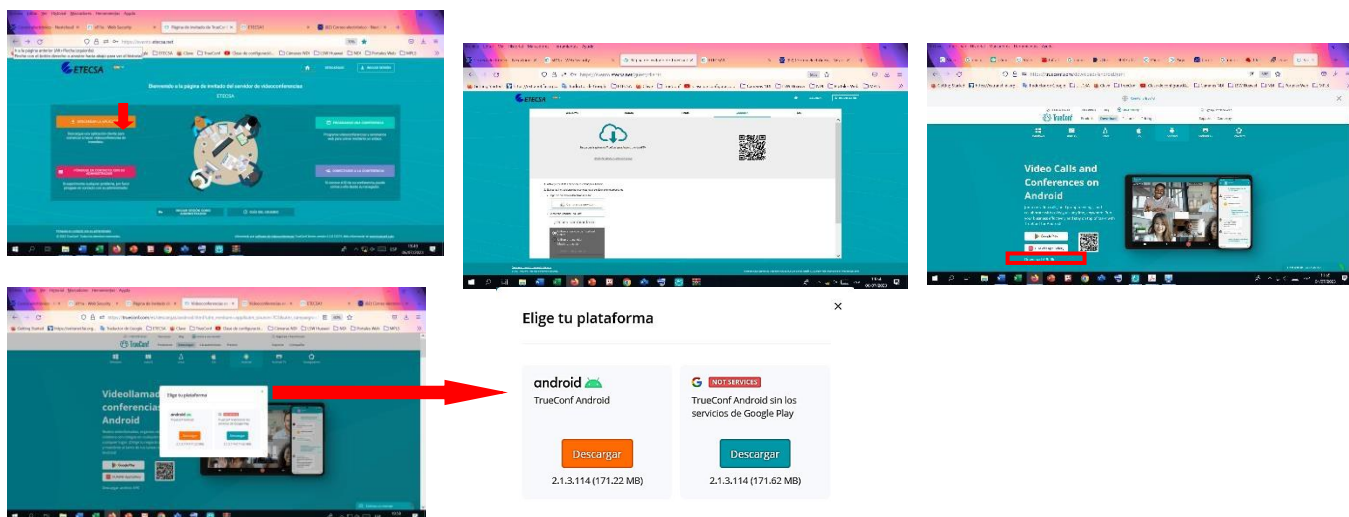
ETECSA

Bienvenido a la página de invitado del servidor de videoconferencias

ETECSA

Video Calls and Conferences on Android

Videollamad conferencias Android

Elige tu plataforma

Elige tu plataforma

android
TrueConf Android
Descargar
2.1.3.114 (171.22 MB)

NOT SERVICES
TrueConf Android sin los servicios de Google Play
Descargar
2.1.3.114 (171.62 MB)